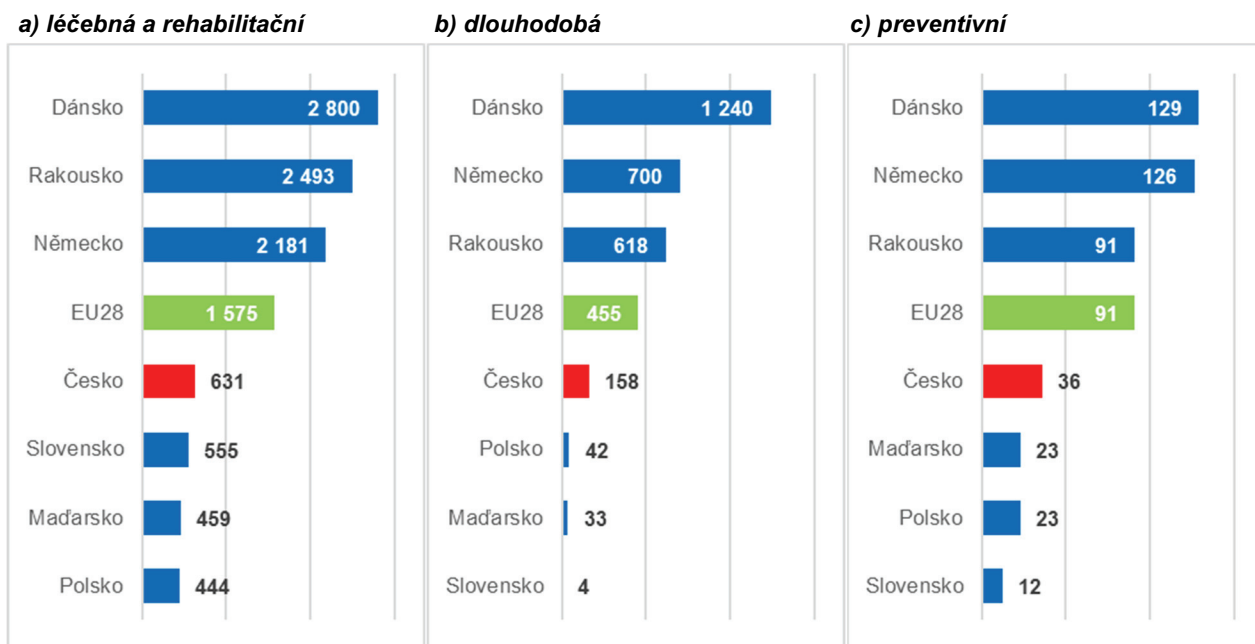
a) léčebná a rehabilitační

Dánsko 2 800
Rakousko 2 493
Německo 2 181
EU28 1 575
Česko 631
Slovensko 555
Maďarsko 459
Polsko 444

b) dlouhodobá

Dánsko 1 240
Německo 700
Rakousko 618
EU28 455
Česko 158
Polsko 42
Maďarsko 33
Slovensko 4

c) preventivní

Dánsko 129
Německo 126
Rakousko 91
EU28 91
Česko 36
Maďarsko 23
Polsko 23
Slovensko 12